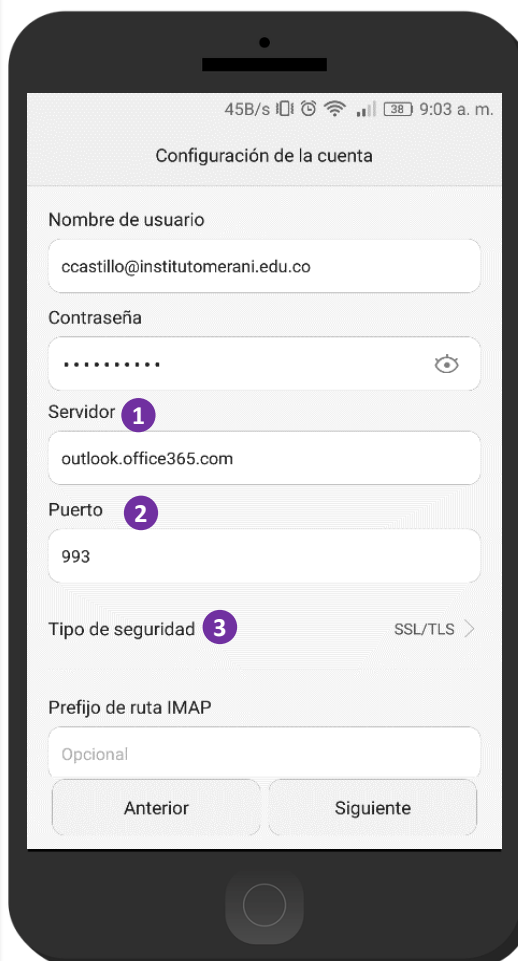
45B/s 38 9:03 a. m.

Configuración de la cuenta

Nombre de usuario

ccastillo@institutomerani.edu.co

Contraseña

••••••••••

Servidor 1

outlook.office365.com

Puerto 2

993

Tipo de seguridad 3 SSL/TLS >

Prefijo de ruta IMAP

Opcional

Anterior

Siguiente